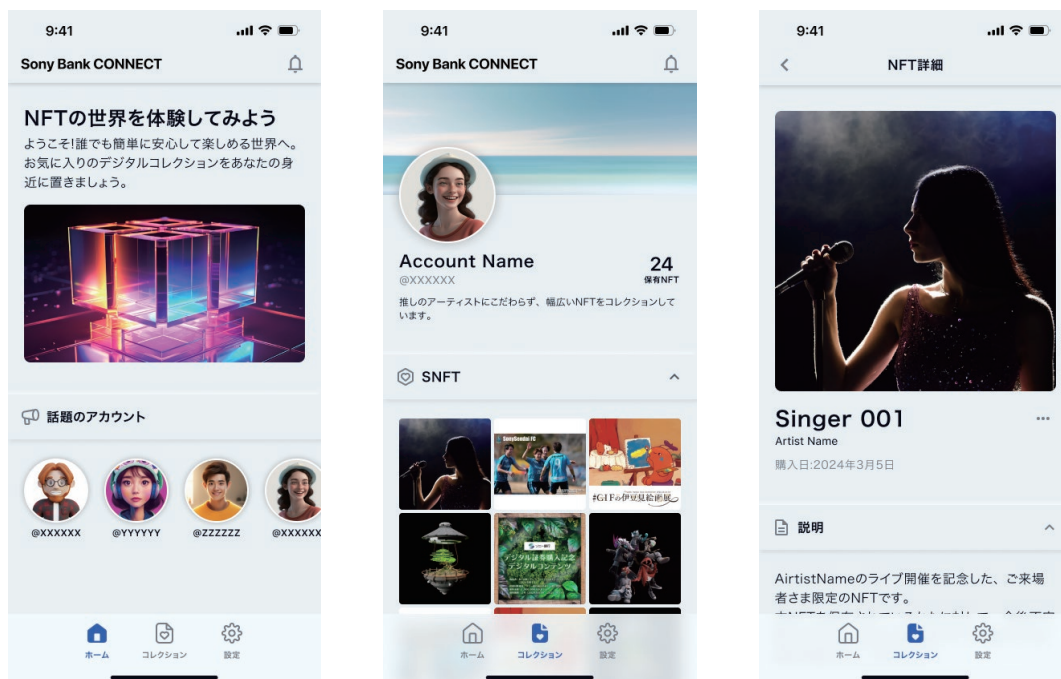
9:41

Sony Bank CONNECT

NFTの世界を体験してみよう

ようこそ!誰でも簡単に安心して楽しめる世界へ。お気に入りのデジタルコレクションをあなたの身近に置きましょう。

話題のアカウント

@XXXXXX @YYYYYY @ZZZZZZ @XXXXXX

ホーム コレクション 設定

9:41

Sony Bank CONNECT

Account Name

@XXXXXX

24
保有NFT

推しのアーティストにこだわらず、幅広いNFTをコレクションしています。

SNFT

SonyGondal FC

#GIFの伊豆見絵画展

デジタル証券購入記念デジタルコンテンツ

ホーム コレクション 設定

9:41

NFT詳細

Singer 001

Artist Name

購入日:2024年3月5日

説明

AirtistNameのライブ開催を記念した、ご来場者さま限定のNFTです。

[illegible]

ホーム コレクション 設定